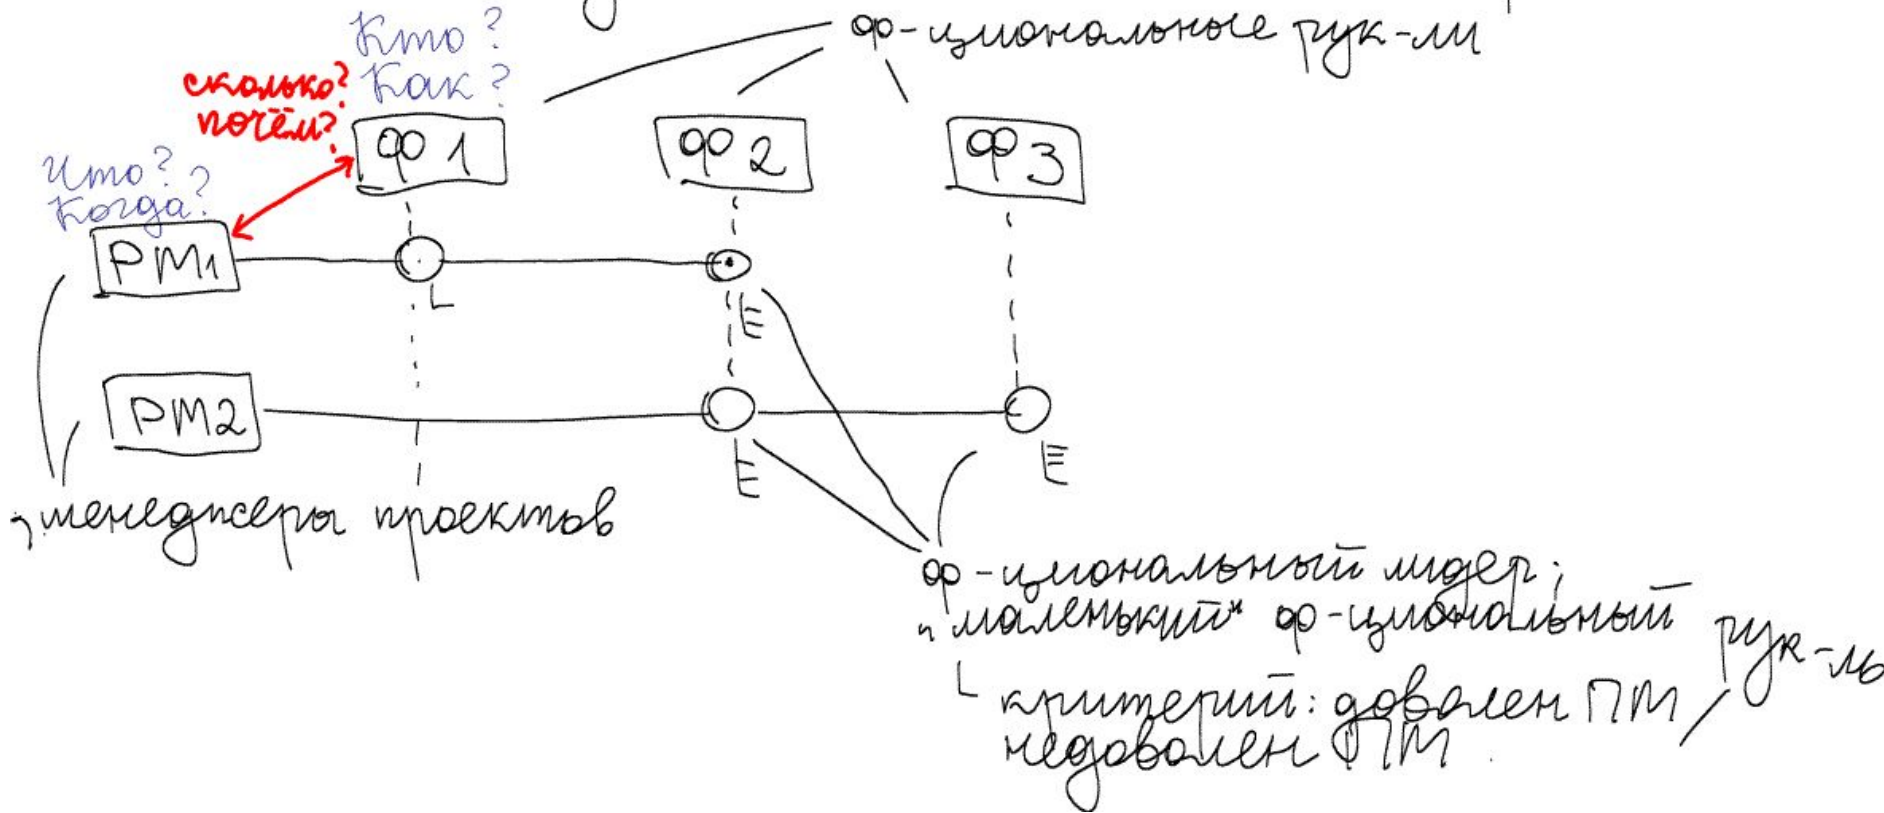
ф-циональные рук-ли

Кто?
Как?
сколько?
почём?

ф 1
ф 2
ф 3

Что?
Когда?

PM1
PM2

L
E
E
E

„менеджеры проектов

ф-циональный лидер;
„маленький" ф-циональный рук-ль
L критерий: доволен ПМ / недоволен ПМ